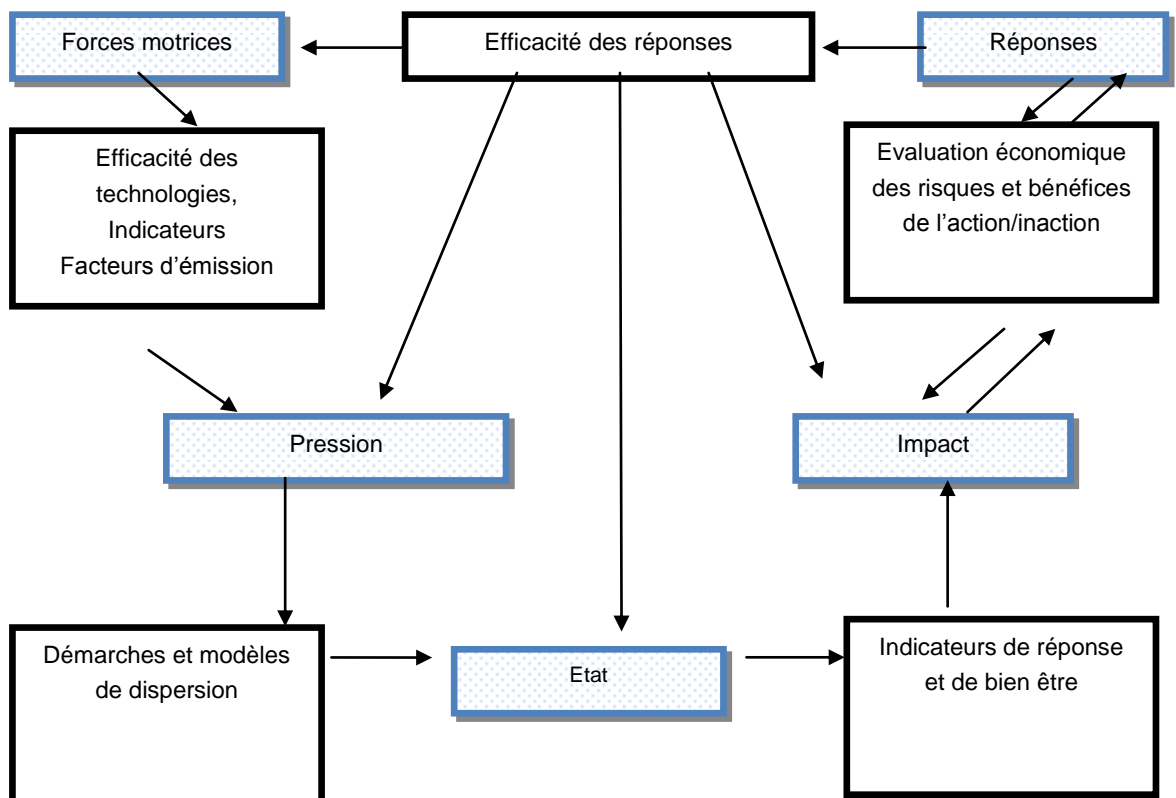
Forces motrices

Efficacité des réponses

Réponses

Efficacité des technologies, Indicateurs Facteurs d'émission

Evaluation économique des risques et bénéfices de l'action/inaction

Pression

Impact

Démarches et modèles de dispersion

Etat

Indicateurs de réponse et de bien être